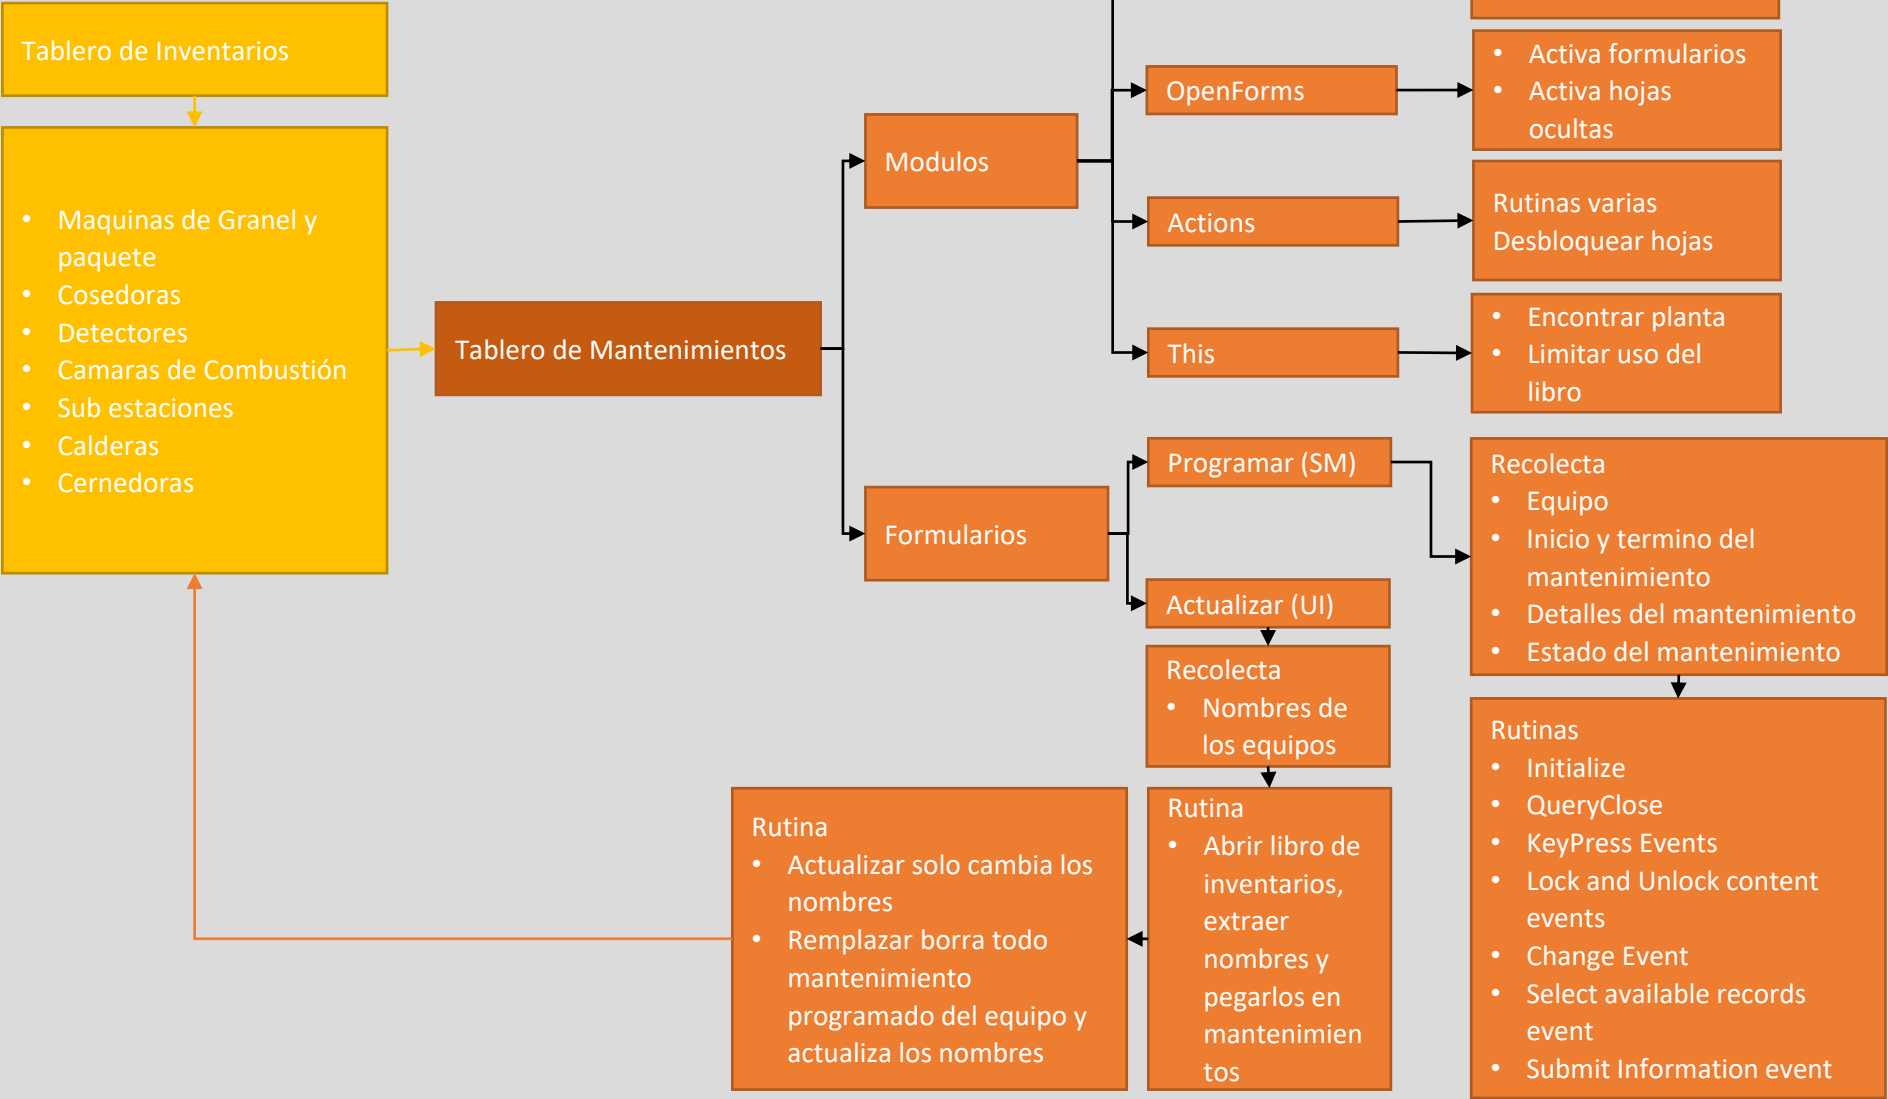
Tablero de Inventarios

- Maquinas de Granel y paquete
- Cosedoras
- Detectores
- Camaras de Combustión
- Sub estaciones
- Calderas
- Cernedoras

Tablero de Mantenimientos

Modulos

OpenForms

- Activa formularios
- Activa hojas ocultas

Actions

Rutinas varias
Desbloquear hojas

This

- Encontrar planta
- Limitar uso del libro

Formularios

Programar (SM)

Recolecta
- Equipo
- Inicio y termino del mantenimiento
- Detalles del mantenimiento
- Estado del mantenimiento

Rutinas
- Initialize
- QueryClose
- KeyPress Events
- Lock and Unlock content events
- Change Event
- Select available records event
- Submit Information event

Actualizar (UI)

Recolecta
- Nombres de los equipos

Rutina
- Abrir libro de inventarios, extraer nombres y pegarlos en mantenimientos

Rutina
- Actualizar solo cambia los nombres
- Remplazar borra todo mantenimiento programado del equipo y actualiza los nombres